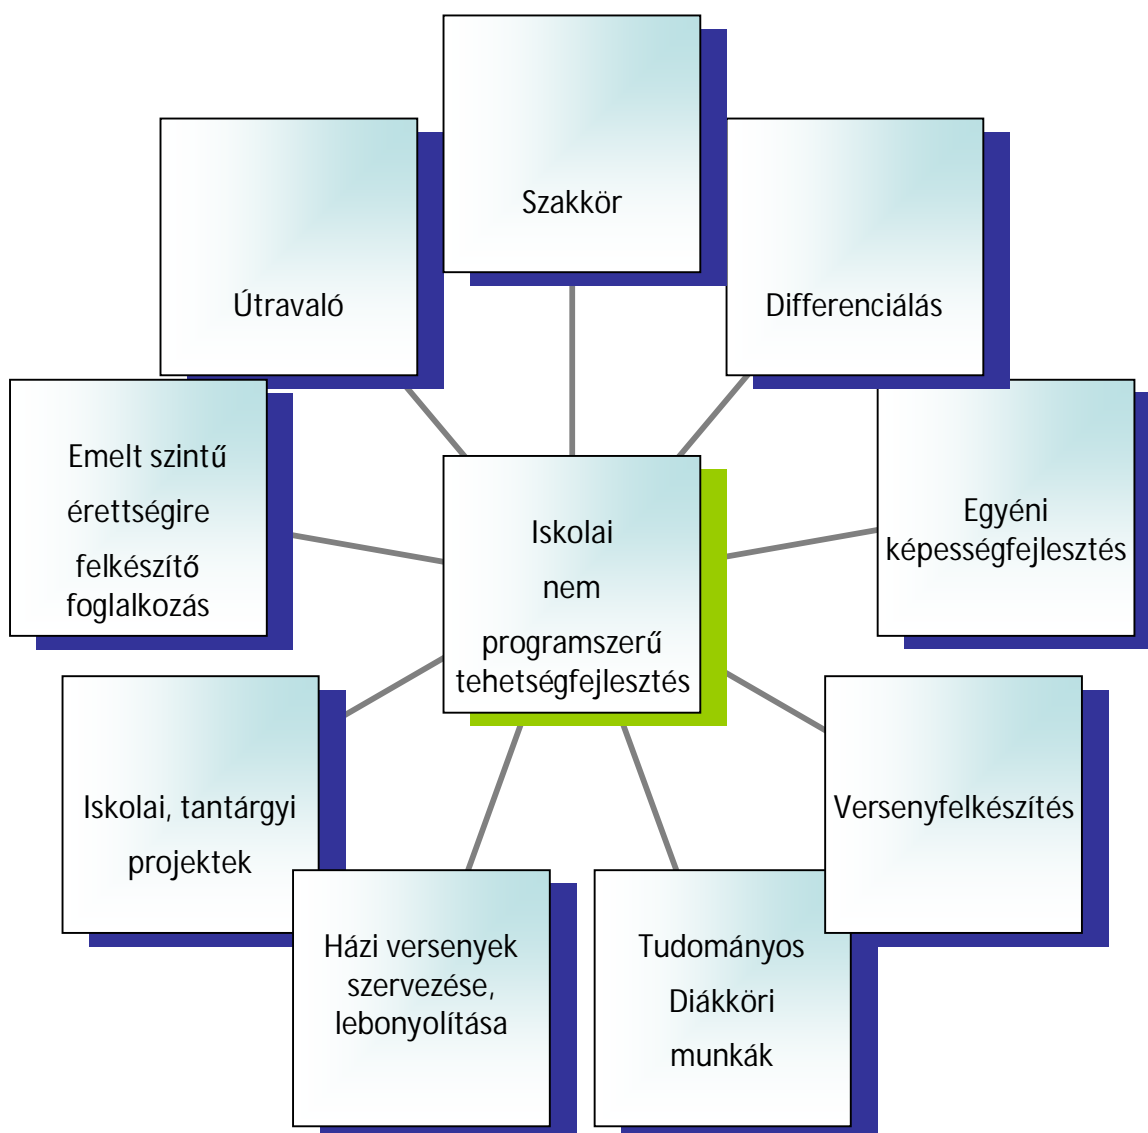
Szakkör

Útravaló

Differenciálás

Emelt szintű érettségire felkészítő foglalkozás

Iskolai nem programszerű tehetségfejlesztés

Egyéni képességfejlesztés

Iskolai, tantárgyi projektek

Versenyfelkészítés

Házi versenyek szervezése, lebonyolítása

Tudományos Diákköri munkák